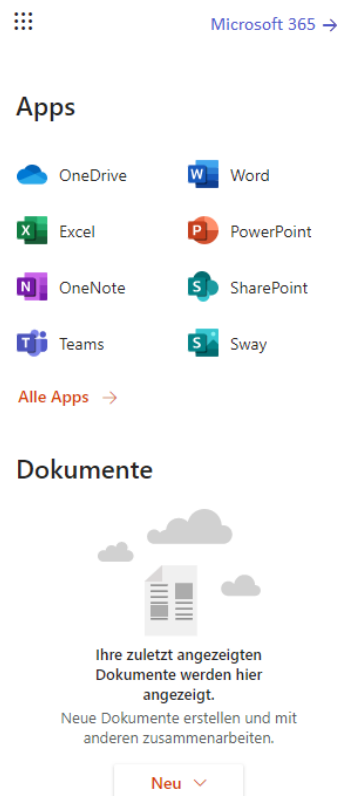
Microsoft 365 →

Apps

OneDrive

Word

Excel

PowerPoint

OneNote

SharePoint

Teams

Sway

Alle Apps →

Dokumente

Ihre zuletzt angezeigten Dokumente werden hier angezeigt.

Neue Dokumente erstellen und mit anderen zusammenarbeiten.

Neu